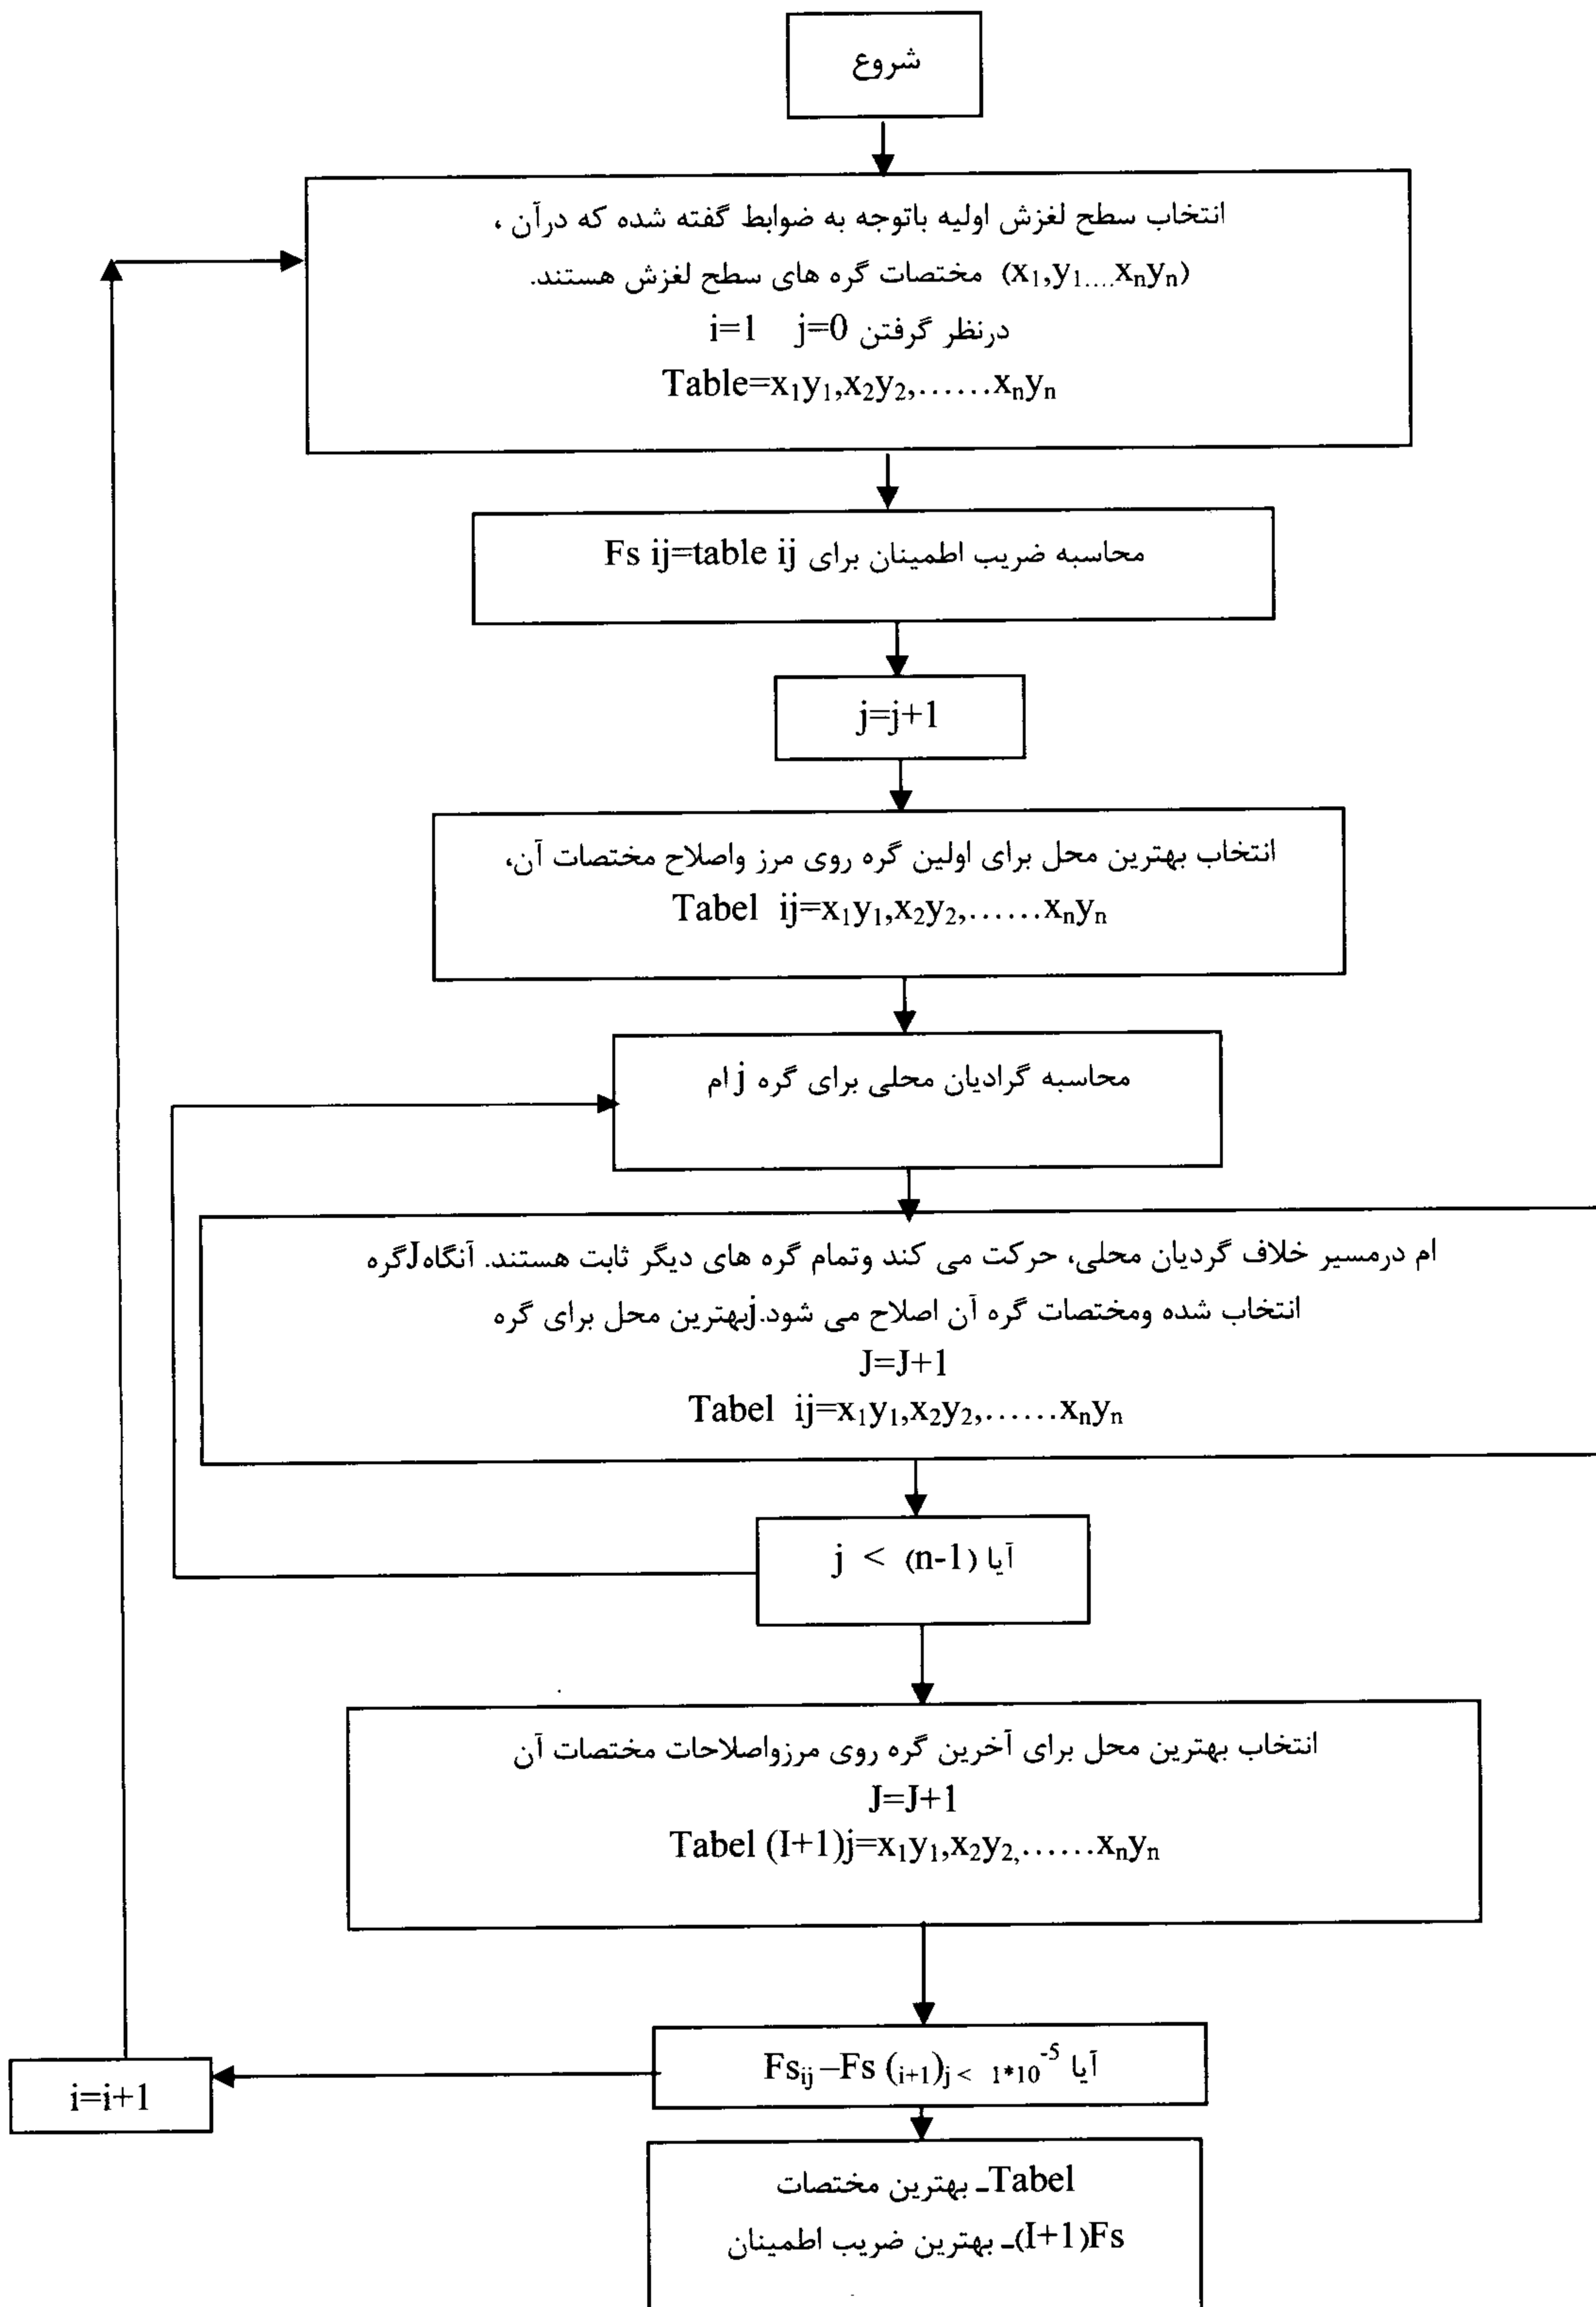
شروع

انتخاب سطح لغزش اولیه باتوجه به ضوابط گفته شده که درآن ،
$(x_1,y_1....x_ny_n)$ مختصات گره های سطح لغزش هستند.
درنظر گرفتن $i=1 \quad j=0$
Table=$x_1y_1,x_2y_2,......x_ny_n$

محاسبه ضریب اطمینان برای Fs ij=table ij

j=j+1

انتخاب بهترین محل برای اولین گره روی مرز واصلاح مختصات آن،
Tabel ij=$x_1y_1,x_2y_2,......x_ny_n$

محاسبه گرادیان محلی برای گره j ام

ام درمسیر خلاف گردیان محلی، حرکت می کند وتمام گره های دیگر ثابت هستند. آنگاهJگره
انتخاب شده ومختصات گره آن اصلاح می شود.jبهترین محل برای گره
J=J+1
Tabel ij=$x_1y_1,x_2y_2,......x_ny_n$

آیا $j < (n-1)$

انتخاب بهترین محل برای آخرین گره روی مرزواصلاحات مختصات آن
J=J+1
Tabel (I+1)j=$x_1y_1,x_2y_2,......x_ny_n$

آیا $Fs_{ij} - Fs_{(i+1)j} < 1*10^{-5}$

i=i+1

Tabelـ بهترین مختصات
(I+1)Fsـ بهترین ضریب اطمینان